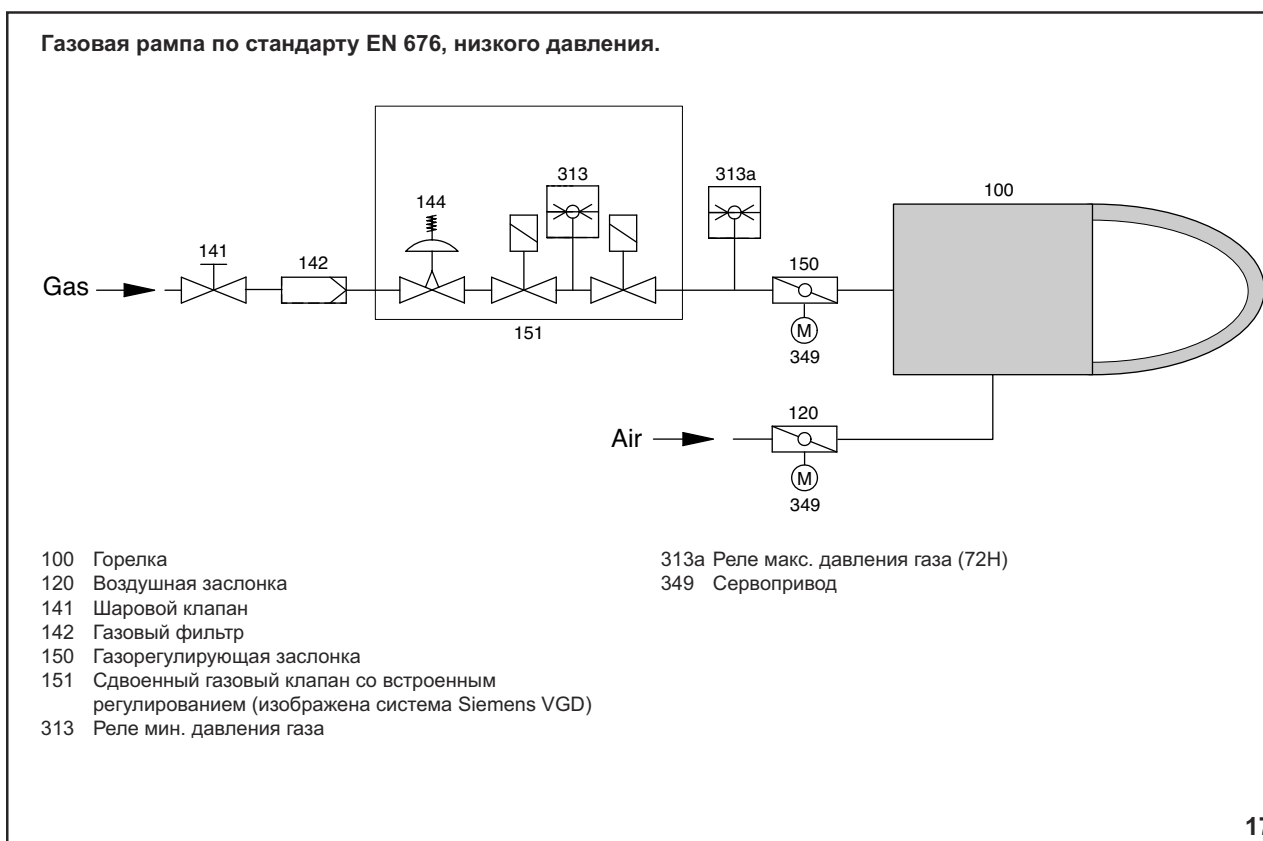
**Газовая рампа по стандарту EN 676, низкого давления.**

313
144
313a
100
141
142
Gas
150
151
M
349
120
Air
M
349

100 Горелка
120 Воздушная заслонка
141 Шаровой клапан
142 Газовый фильтр
150 Газорегулирующая заслонка
151 Сдвоенный газовый клапан со встроенным регулированием (изображена система Siemens VGD)
313 Реле мин. давления газа

313a Реле макс. давления газа (72H)
349 Сервопривод

1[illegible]